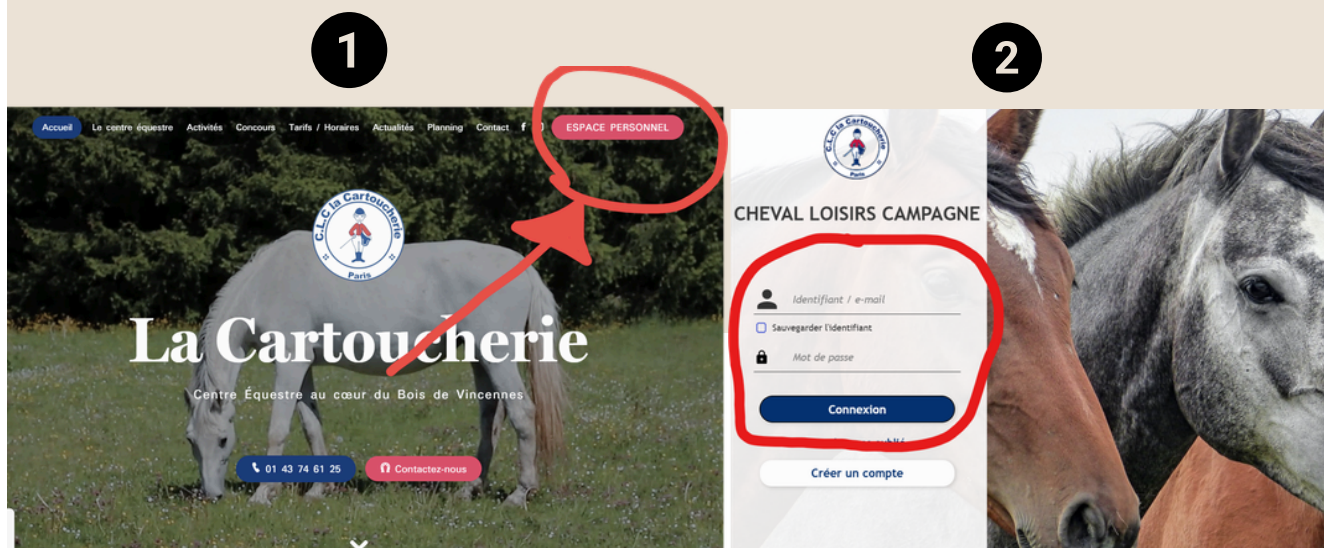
1

2

Accueil Le centre équestre Activités Concours Tarifs / Horaires Actualités Planning Contact ESPACE PERSONNEL

C.L.C la Cartoucherie Paris

La Cartoucherie

Centre Équestre au cœur du Bois de Vincennes

01 43 74 61 25 Contactez-nous

C.L.C la Cartoucherie Paris

CHEVAL LOISIRS CAMPAGNE

Identifiant / e-mail

Sauvegarder l'identifiant

Mot de passe

Connexion

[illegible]

Créer un compte